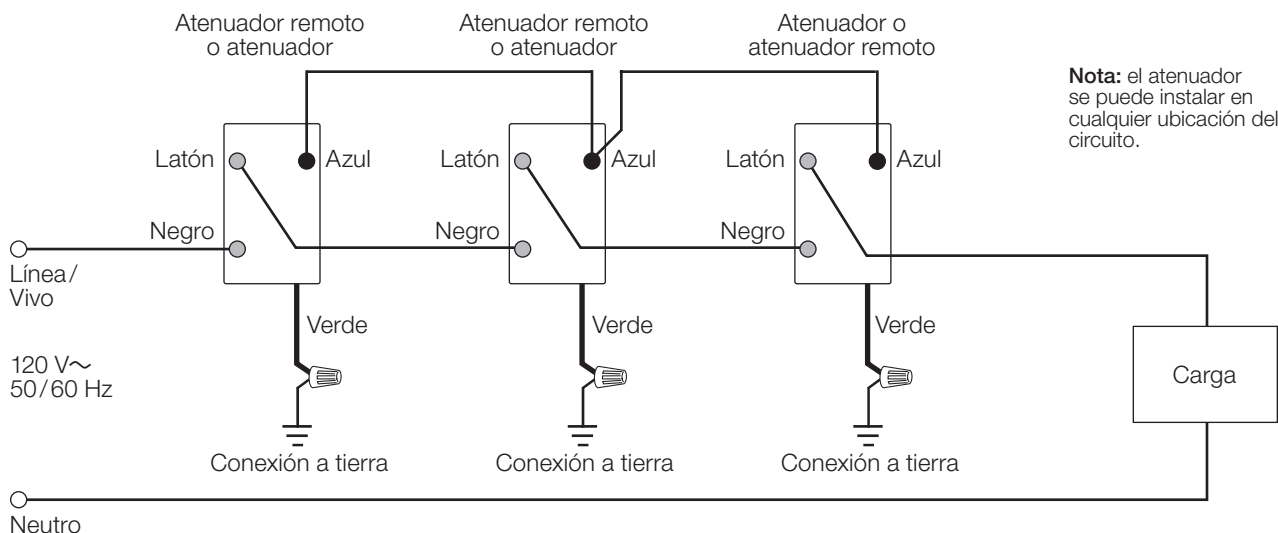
Atenuador remoto o atenuador

Atenuador remoto o atenuador

Atenuador o atenuador remoto

**Nota:** el atenuador se puede instalar en cualquier ubicación del circuito.

Latón

Azul

Latón

Azul

Latón

Azul

Negro

Negro

Negro

Línea / Vivo

Verde

Verde

Verde

120 V$\sim$
50 / 60 Hz

Carga

Conexión a tierra

Conexión a tierra

Conexión a tierra

Neutro